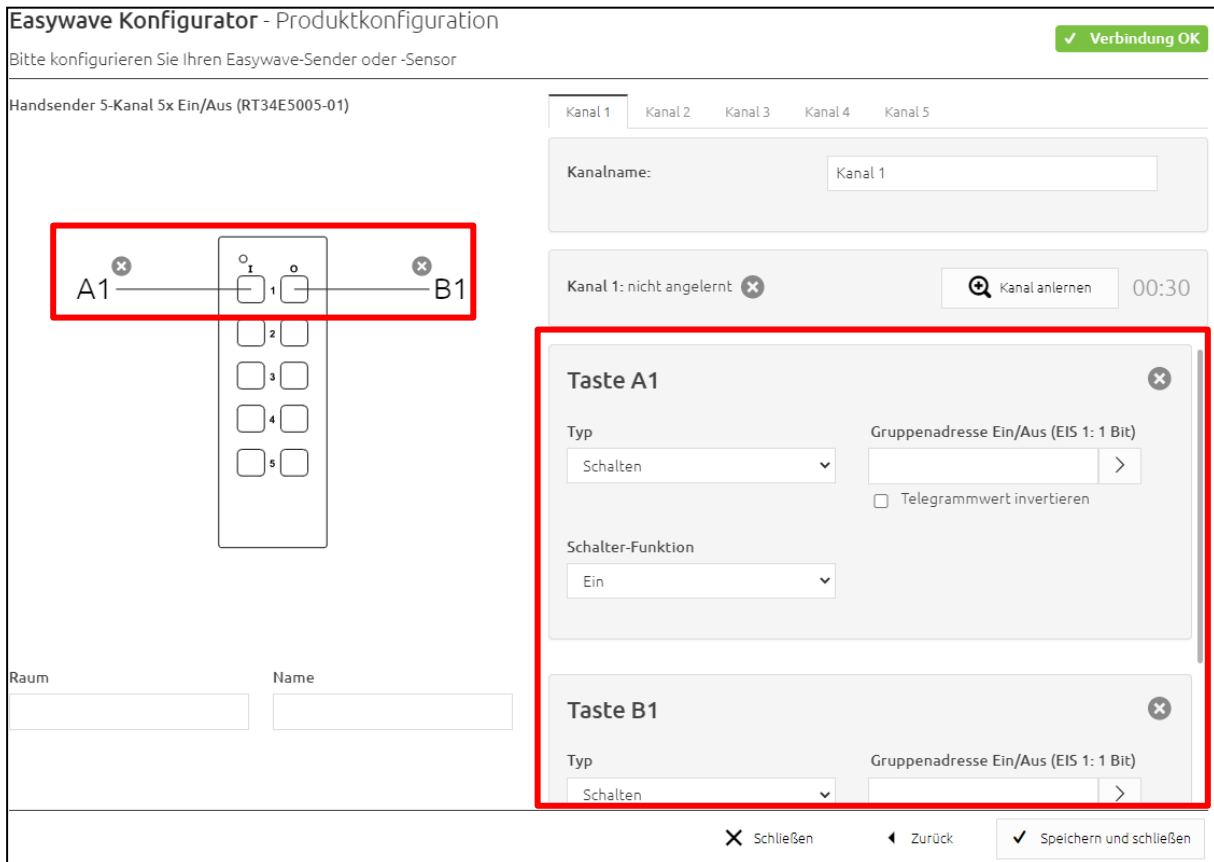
Easywave Konfigurator - Produktkonfiguration

Bitte konfigurieren Sie Ihren Easywave-Sender oder -Sensor

✓ Verbindung OK

Handsender 5-Kanal 5x Ein/Aus (RT34E5005-01)

A1

I

O

B1

1

2

3

4

5

Raum

Name

Kanal 1 | Kanal 2 | Kanal 3 | Kanal 4 | Kanal 5

Kanalname:

Kanal 1

Kanal 1: nicht angelernt

Kanal anlernen

00:30

Taste A1

Typ

Schalten

Gruppenadresse Ein/Aus (EIS 1: 1 Bit)

Telegrammwert invertieren

Schalter-Funktion

Ein

Taste B1

Typ

Schalten

Gruppenadresse Ein/Aus (EIS 1: 1 Bit)

Schließen

Zurück

Speichern und schließen